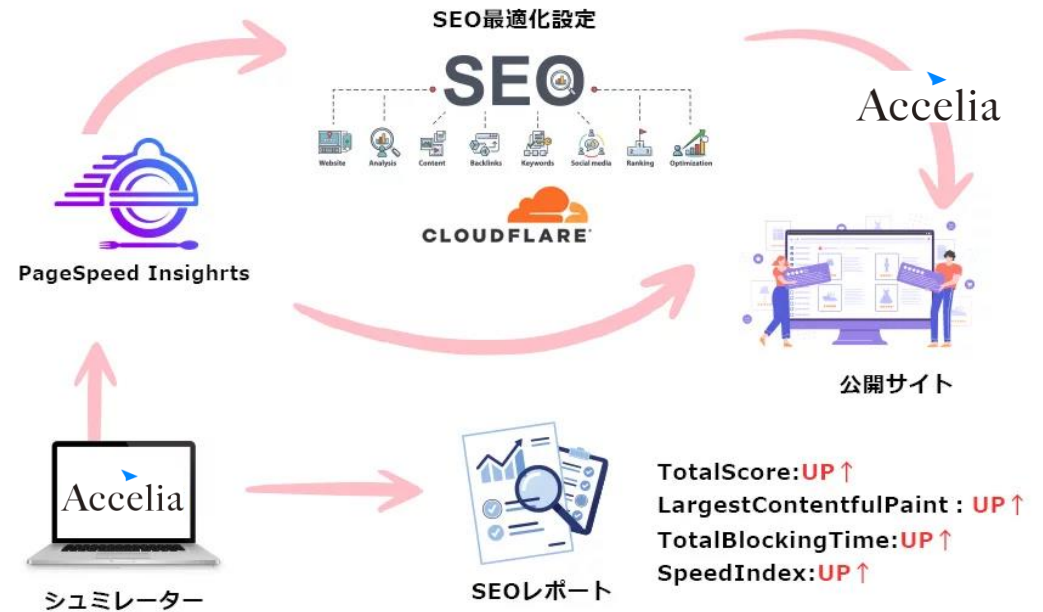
SEO最適化設定

SEO

Website
Analysis
Content
Backlinks
Keywords
Social media
Ranking
Optimization

CLOUDFLARE

Accelia

PageSpeed Insighrts

公開サイト

Accelia

シュミレーター

SEOレポート

TotalScore:UP↑
LargestContentfulPaint : UP↑
TotalBlockingTime:UP↑
SpeedIndex:UP↑